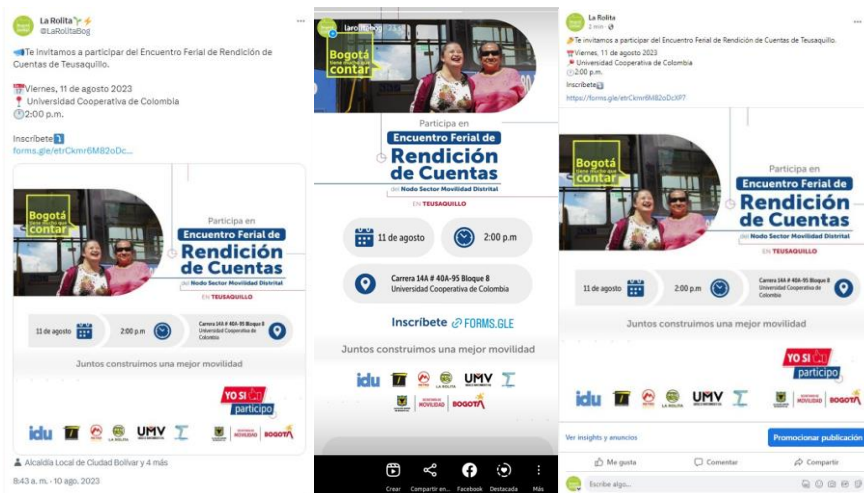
La Rolita
@LaRolitaBog

Te invitamos a participar del Encuentro Ferial de Rendición de Cuentas de Teusaquillo.

Viernes, 11 de agosto 2023
Universidad Cooperativa de Colombia
2:00 p.m.

Inscríbete
forms.gle/etrCkmr6M82oDc...

Bogotá tiene mucho que contar
Participa en
Encuentro Ferial de
Rendición de Cuentas
del Nodo Sector Movilidad Distrital
EN TEUSAQUILLO

11 de agosto
2:00 p.m
Carrera 14A # 40A-95 Bloque 8
Universidad Cooperativa de Colombia

Juntos construimos una mejor movilidad

YO SÍ participo

idu
LA ROLITA
UMV
MOVILIDAD
BOGOTÁ

Alcaldía Local de Ciudad Bolívar y 4 más
8:43 a. m. · 10 ago. 2023

larolitabog
Bogotá tiene mucho que contar
Participa en
Encuentro Ferial de
Rendición de Cuentas
del Nodo Sector Movilidad Distrital
EN TEUSAQUILLO
11 de agosto
2:00 p.m
Carrera 14A # 40A-95 Bloque 8
Universidad Cooperativa de Colombia
Inscríbete FORMS.GLE
Juntos construimos una mejor movilidad
idu
LA ROLITA
UMV
MOVILIDAD
BOGOTÁ
Crear
Compartir en...
Facebook
Destacada
Más

La Rolita
Te invitamos a participar del Encuentro Ferial de Rendición de Cuentas de Teusaquillo.
Viernes, 11 de agosto 2023
Universidad Cooperativa de Colombia
2:00 p.m.
Inscríbete
https://forms.gle/etrCkmr6M82oDcXP7

Bogotá tiene mucho que contar
Participa en
Encuentro Ferial de
Rendición de Cuentas
del Nodo Sector Movilidad Distrital
EN TEUSAQUILLO
11 de agosto
2:00 p.m
Carrera 14A # 40A-95 Bloque 8
Universidad Cooperativa de Colombia
Juntos construimos una mejor movilidad
YO SÍ participo
idu
LA ROLITA
UMV
MOVILIDAD
BOGOTÁ

Ver insights y anuncios
Promocionar publicación
Me gusta
Comentar
Compartir
Escribe algo...